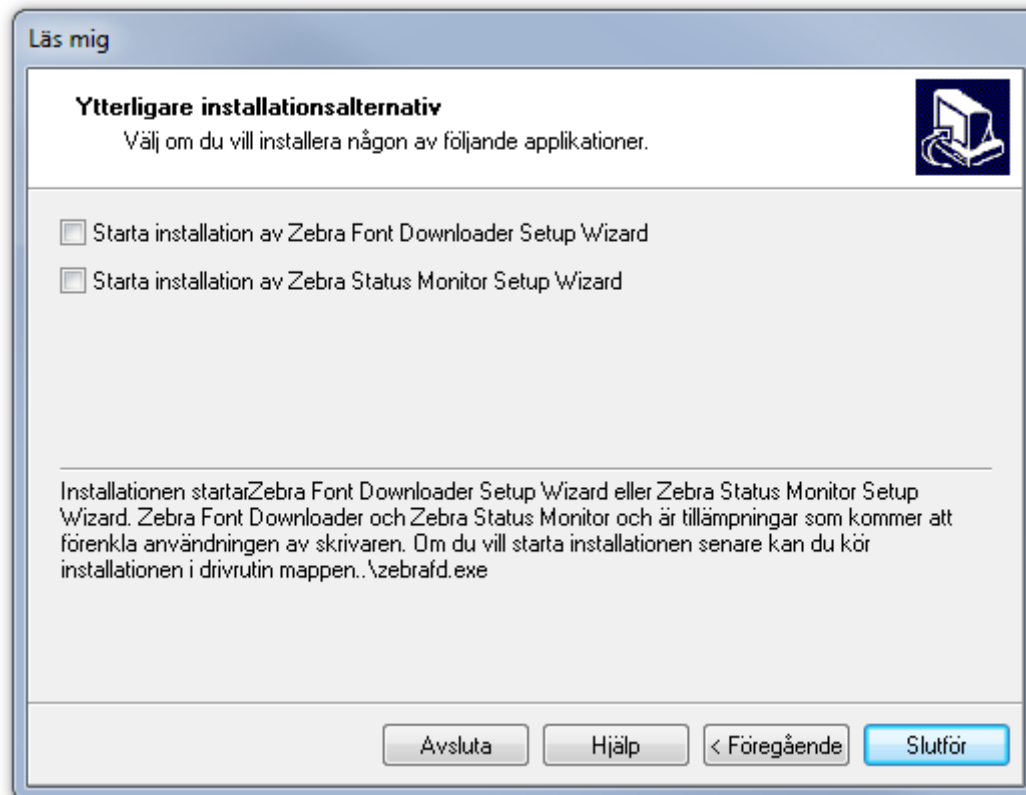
Läs mig

Ytterligare installationsalternativ
Välj om du vill installera någon av följande applikationer.

Starta installation av Zebra Font Downloader Setup Wizard

Starta installation av Zebra Status Monitor Setup Wizard

Installationen startarZebra Font Downloader Setup Wizard eller Zebra Status Monitor Setup Wizard. Zebra Font Downloader och Zebra Status Monitor och är tillämpningar som kommer att förenkla användningen av skrivaren. Om du vill starta installationen senare kan du kör installationen i drivrutin mappen..\zebrafd.exe

Avsluta | Hjälp | < Föregående | Slutför